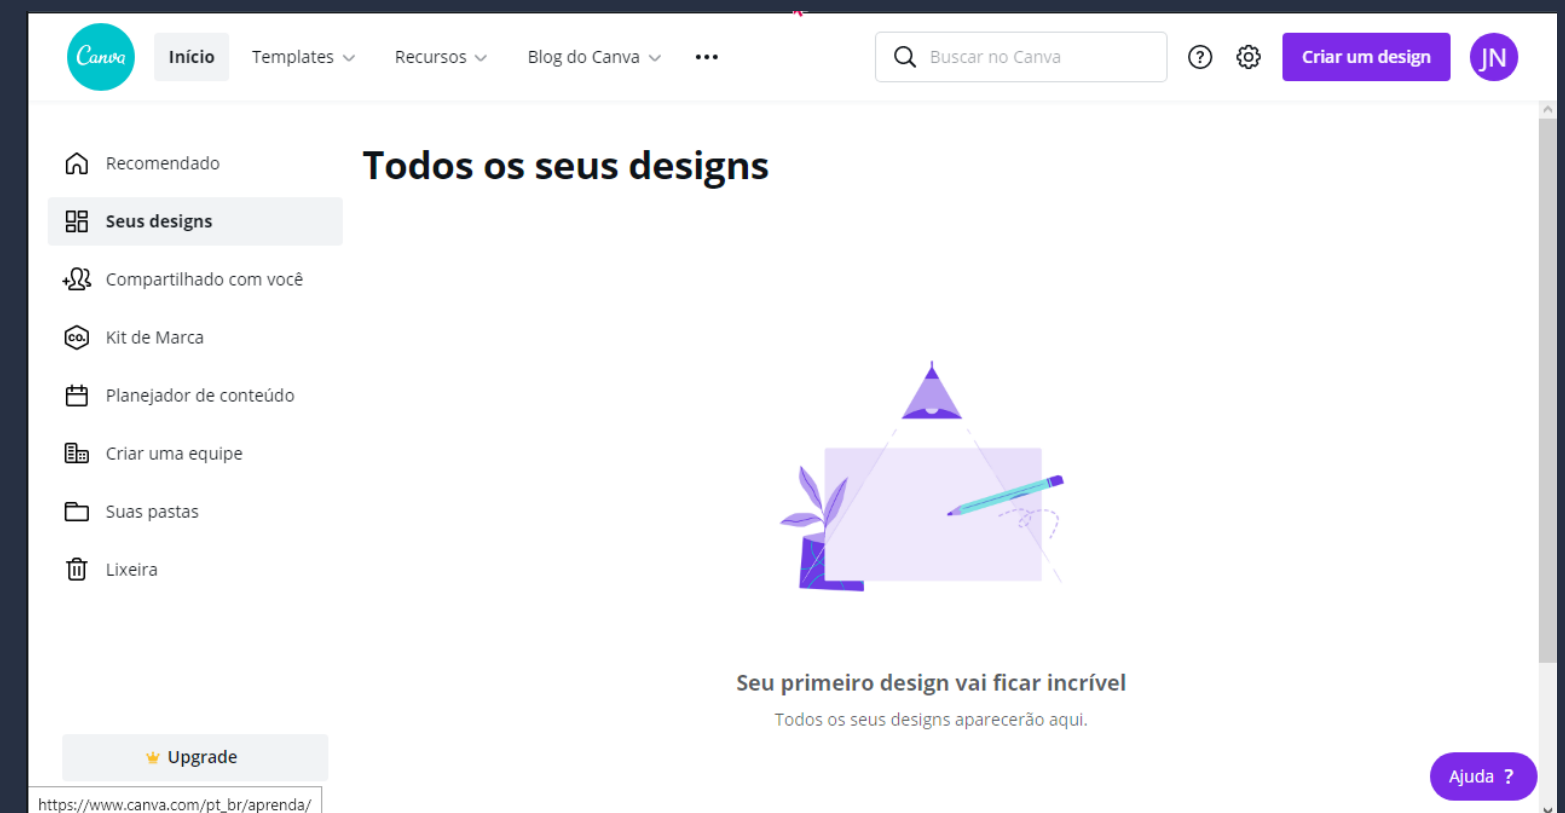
Canva
Início
Templates
Recursos
Blog do Canva
•••
Buscar no Canva
Criar um design
JN

Recomendado
Seus designs
Compartilhado com você
Kit de Marca
Planejador de conteúdo
Criar uma equipe
Suas pastas
Lixeira

Todos os seus designs

Seu primeiro design vai ficar incrível
Todos os seus designs aparecerão aqui.

Upgrade
https://www.canva.com/pt_br/aprenda/
Ajuda ?